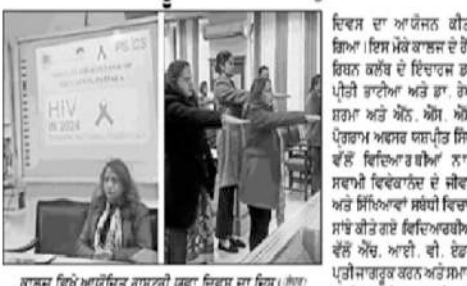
PG CDS

HIV IN 2024

ਦਿਵਸ ਦਾ ਆਯੋਜਨ ਕੀਤ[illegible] ਗਿਆ। ਇਸ ਮੌਕੇ ਕਾਲਜ ਦੇ ਰੈ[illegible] ਰਿਬਨ ਕਲੱਬ ਦੇ ਇੰਚਾਰਜ ਡ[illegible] ਪ੍ਰੀਤੀ ਭਾਟੀਆ ਅਤੇ ਡਾ. ਰੇ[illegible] ਸ਼ਰਮਾ ਅਤੇ ਐਨ. ਐਸ. ਐ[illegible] ਪ੍ਰੋਗਰਾਮ ਅਫਸਰ ਯਸ਼ਪ੍ਰੀਤ ਸਿ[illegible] ਵੱਲੋਂ ਵਿਦਿਆਰਥੀਆਂ ਨਾ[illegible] ਸਵਾਮੀ ਵਿਵੇਕਾਨੰਦ ਦੇ ਜੀਵ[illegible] ਅਤੇ ਸਿੱਖਿਆਵਾਂ ਸਬੰਧੀ ਵਿਚਾ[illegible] ਸਾਂਝੇ ਕੀਤੇ ਗਏ ਵਿਦਿਆਰਥੀਆ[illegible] ਵੱਲੋਂ ਐਚ. ਆਈ. ਵੀ. ਏਡ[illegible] ਪ੍ਰਤੀ ਜਾਗਰੂਕ ਕਰਨ ਅਤੇ ਸਮਾ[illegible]

ਕਾਲਜ ਵਿਖੇ ਆਯੋਜਿਤ ਰਾਸ਼ਟਰੀ ਯੁਵਾ ਦਿਵਸ ਦਾ ਦ੍ਰਿਸ਼। (ਫੋਟੋ)